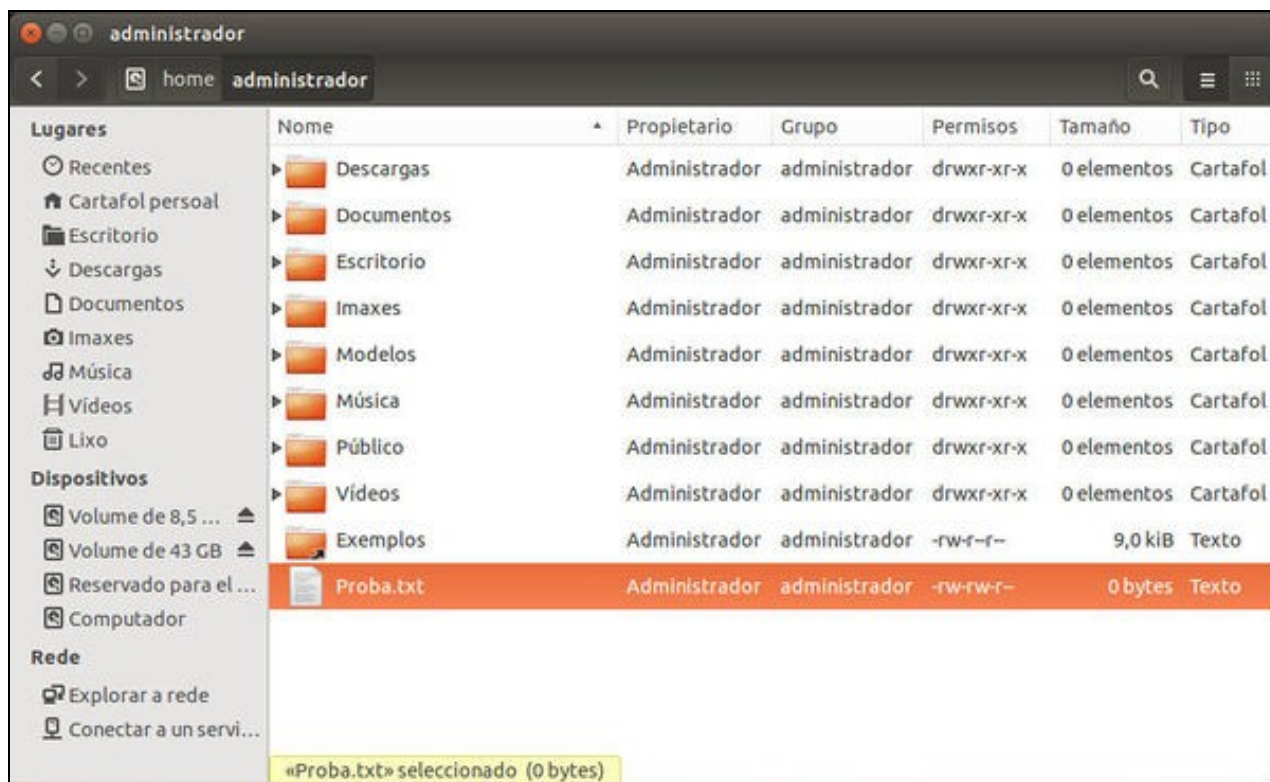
administrador

home administrador

Lugares
Recentes
Cartafol persoal
Escritorio
Descargas
Documentos
Imaxes
Música
Vídeos
Lixo
Dispositivos
Volume de 8,5 ...
Volume de 43 GB
Reservado para el ...
Computador
Rede
Explorar a rede
Conectar a un servi...

| Nome | Propietario | Grupo | Permisos | Tamaño | Tipo |
|---|---|---|---|---|---|
| Descargas | Administrador | administrador | drwxr-xr-x | 0 elementos | Cartafol |
| Documentos | Administrador | administrador | drwxr-xr-x | 0 elementos | Cartafol |
| Escritorio | Administrador | administrador | drwxr-xr-x | 0 elementos | Cartafol |
| Imaxes | Administrador | administrador | drwxr-xr-x | 0 elementos | Cartafol |
| Modelos | Administrador | administrador | drwxr-xr-x | 0 elementos | Cartafol |
| Música | Administrador | administrador | drwxr-xr-x | 0 elementos | Cartafol |
| Público | Administrador | administrador | drwxr-xr-x | 0 elementos | Cartafol |
| Vídeos | Administrador | administrador | drwxr-xr-x | 0 elementos | Cartafol |
| Exemplos | Administrador | administrador | -rw-r--r-- | 9,0 kiB | Texto |
| Proba.txt | Administrador | administrador | -rw-rw-r-- | 0 bytes | Texto |

«Proba.txt» seleccionado (0 bytes)